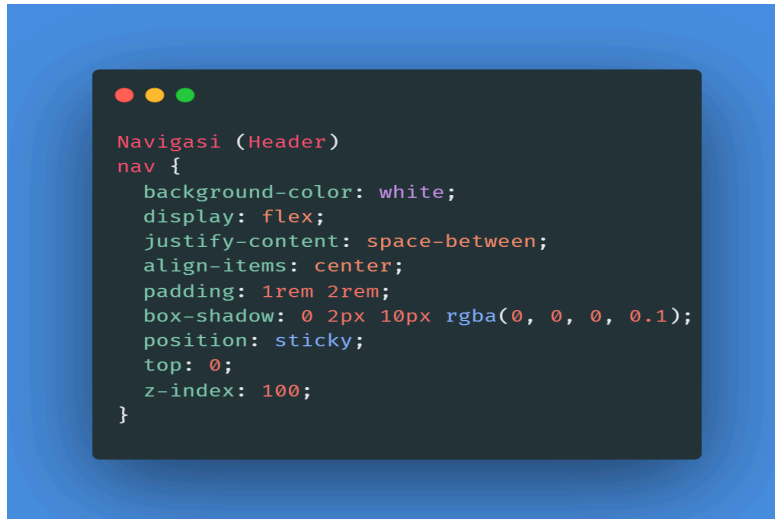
Navigasi (Header)
nav {
  background-color: white;
  display: flex;
  justify-content: space-between;
  align-items: center;
  padding: 1rem 2rem;
  box-shadow: 0 2px 10px rgba(0, 0, 0, 0.1);
  position: sticky;
  top: 0;
  z-index: 100;
}